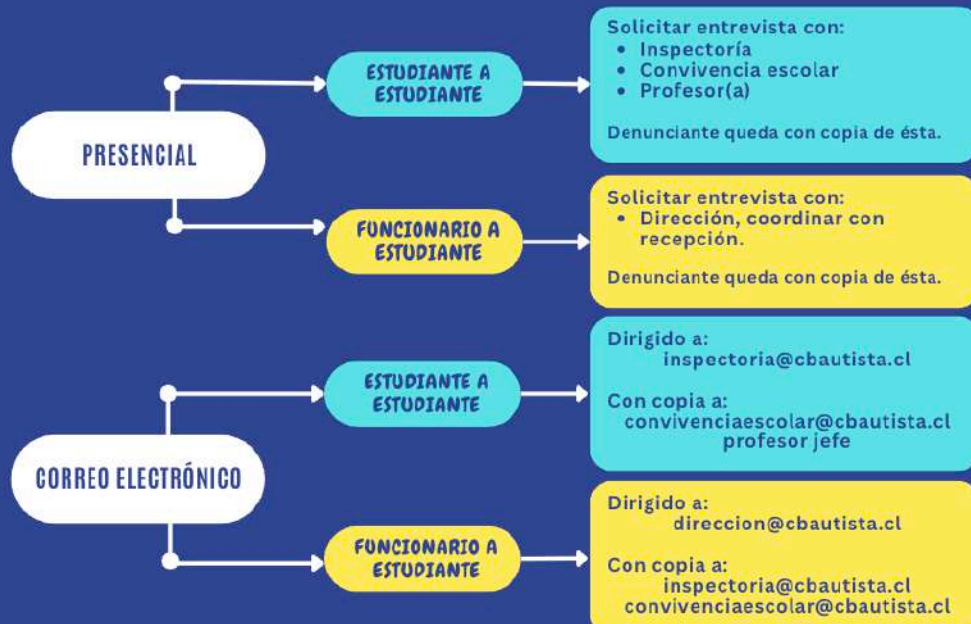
PRESENCIAL

ESTUDIANTE A ESTUDIANTE

Solicitar entrevista con:
• Inspectoría
• Convivencia escolar
• Profesor(a)

Denunciante queda con copia de ésta.

FUNCIONARIO A ESTUDIANTE

Solicitar entrevista con:
• Dirección, coordinar con recepción.

Denunciante queda con copia de ésta.

CORREO ELECTRÓNICO

ESTUDIANTE A ESTUDIANTE

Dirigido a:
inspectoria@cbautista.cl

Con copia a:
convivenciaescolar@cbautista.cl
profesor jefe

FUNCIONARIO A ESTUDIANTE

Dirigido a:
direccion@cbautista.cl

Con copia a:
inspectoria@cbautista.cl
convivenciaescolar@cbautista.cl